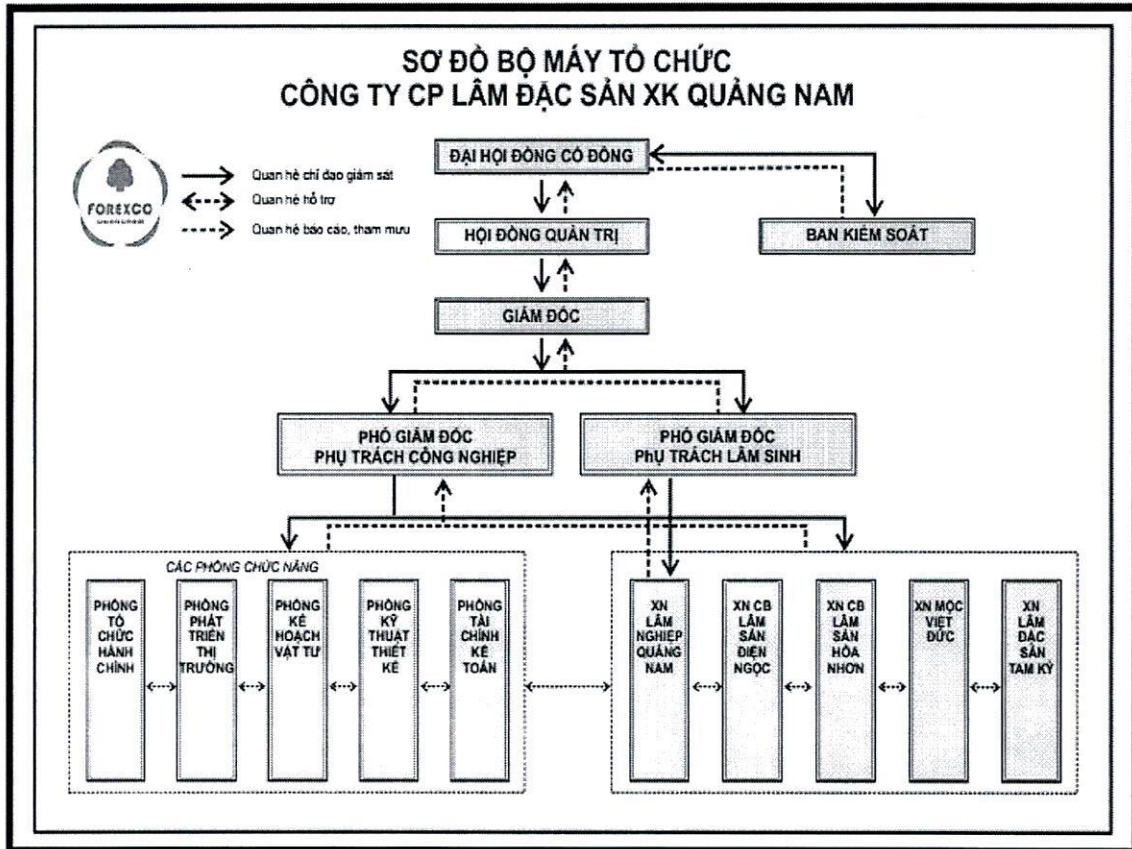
SƠ ĐỒ BỘ MÁY TỔ CHỨC
CÔNG TY CP LÂM ĐẶC SẢN XK QUẢNG NAM

FOREXCO

Quan hệ chỉ đạo giám sát
Quan hệ hỗ trợ
Quan hệ báo cáo, tham mưu

ĐẠI HỘI ĐỒNG CỔ ĐÔNG

HỘI ĐỒNG QUẢN TRỊ

BAN KIỂM SOÁT

GIÁM ĐỐC

PHÓ GIÁM ĐỐC
PHỤ TRÁCH CÔNG NGHIỆP

PHÓ GIÁM ĐỐC
PHỤ TRÁCH LÂM SINH

CÁC PHÒNG CHỨC NĂNG

PHÒNG TỔ CHỨC HÀNH CHÍNH

PHÒNG PHÁT TRIỂN THỊ TRƯỜNG

PHÒNG KẾ HOẠCH VẬT TƯ

PHÒNG KỸ THUẬT THIẾT KẾ

PHÒNG TÀI CHÍNH KẾ TOÁN

XN LÂM NGHIỆP QUẢNG NAM

XN CB LÂM SẢN ĐIỆN NGỌC

XN CB LÂM SẢN HÒA NHƠN

XN MỘC VIỆT ĐỨC

XN LÂM ĐẶC SẢN TAM KỲ